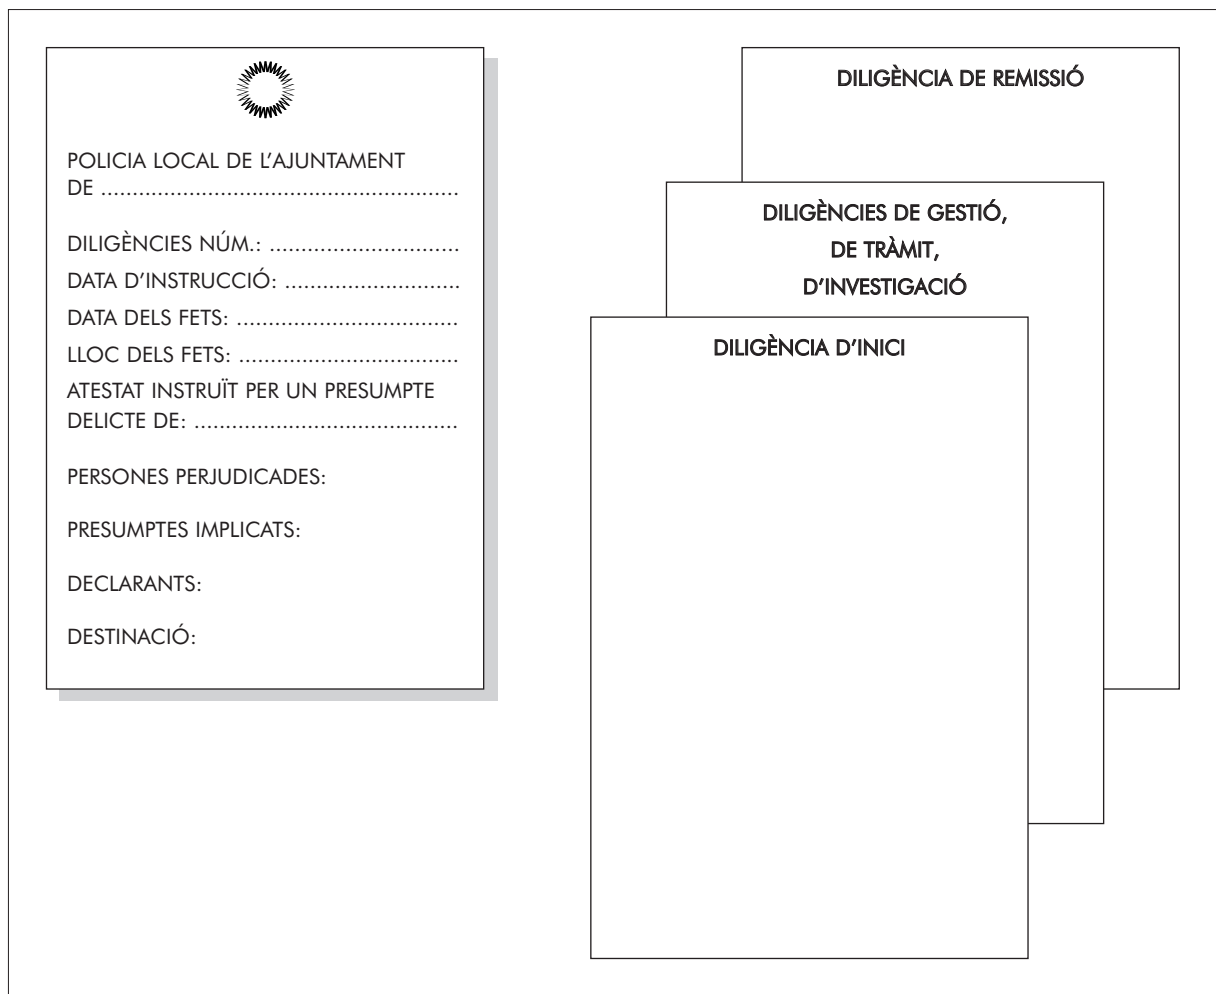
POLICIA LOCAL DE L'AJUNTAMENT DE ...................................................

DILIGÈNCIES NÚM.: ...............................

DATA D'INSTRUCCIÓ: ............................

DATA DELS FETS: ..................................

LLOC DELS FETS: ..................................

ATESTAT INSTRUÏT PER UN PRESUMPTE DELICTE DE: ..........................................

PERSONES PERJUDICADES:

PRESUMPTES IMPLICATS:

DECLARANTS:

DESTINACIÓ:

DILIGÈNCIA DE REMISSIÓ

DILIGÈNCIES DE GESTIÓ, DE TRÀMIT, D'INVESTIGACIÓ

DILIGÈNCIA D'INICI